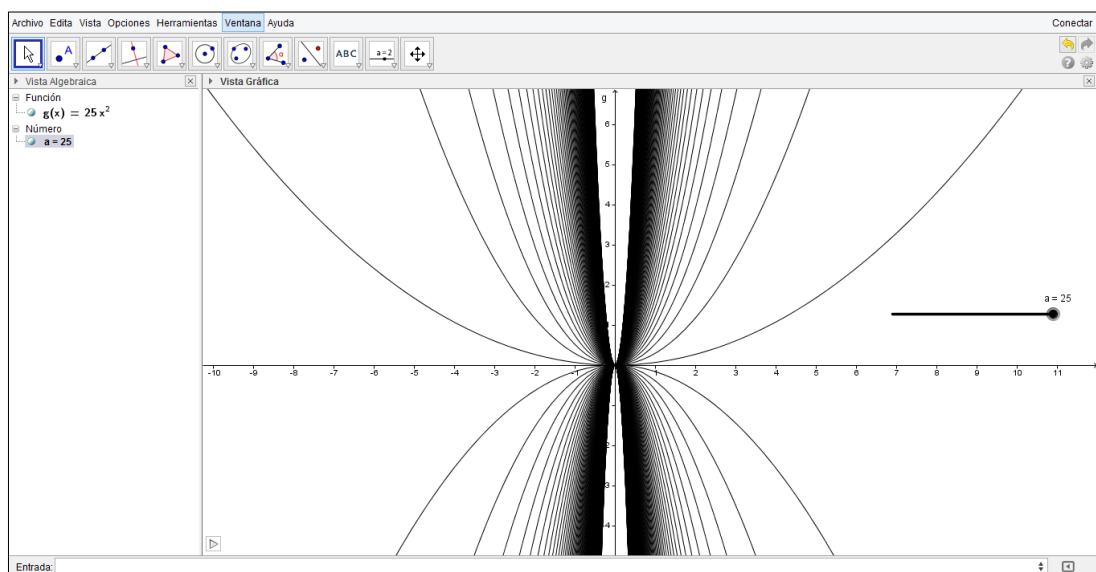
Archivo Edita Vista Opciones Herramientas Ventana Ayuda

Conectar

ABC

a = 2

Vista Algebraica

Función

$g(x) = 25x^2$

Número

a = 25

Vista Gráfica

g

6

5

4

3

2

1

-10 -9 -8 -7 -6 -5 -4 -3 -2 -1 1 2 3 4 5 6 7 8 9 10 11

-2

-3

-4

a = 25

Entrada: